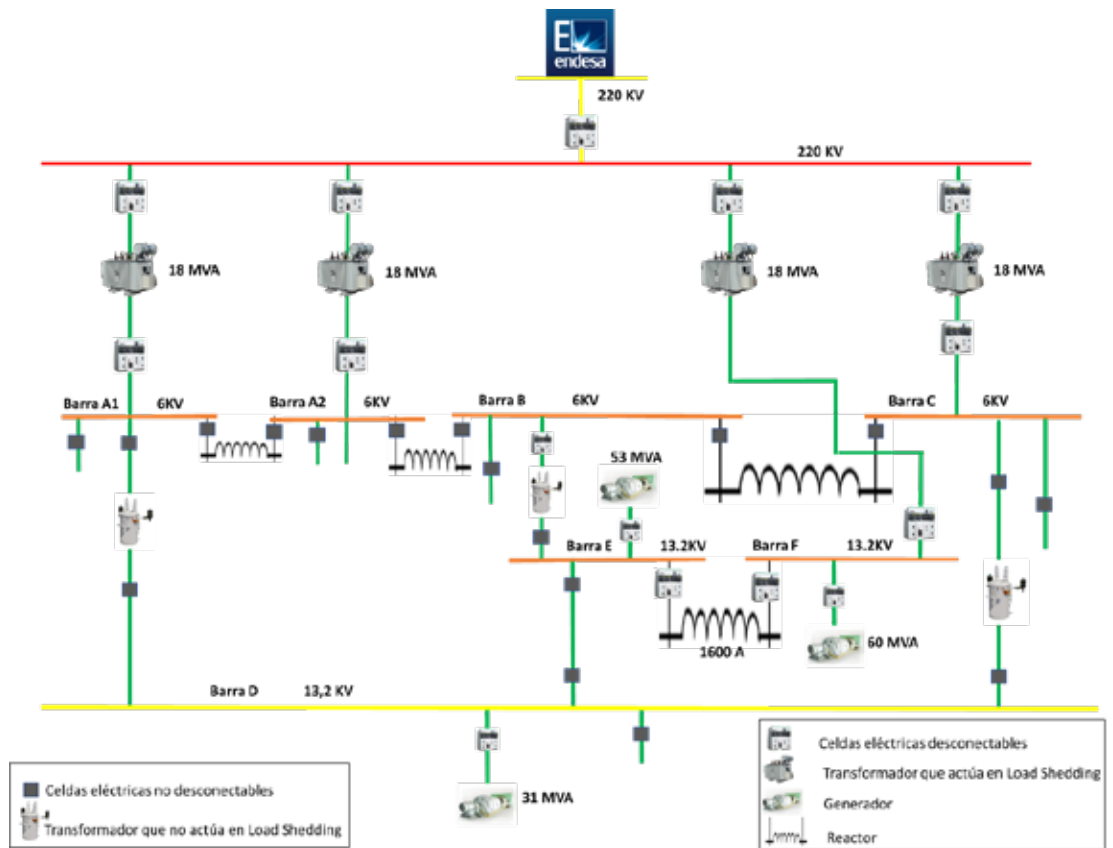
endesa

220 KV

220 KV

18 MVA

18 MVA

18 MVA

18 MVA

Barra A1 6KV

Barra A2 6KV

Barra B 6KV

Barra C 6KV

53 MVA

Barra E 13.2KV

Barra F 13.2KV

1600 A

60 MVA

Barra D 13,2 KV

31 MVA

Celdas eléctricas no desconectables
Transformador que no actúa en Load Shedding

Celdas eléctricas desconectables
Transformador que actúa en Load Shedding
Generador
Reactor